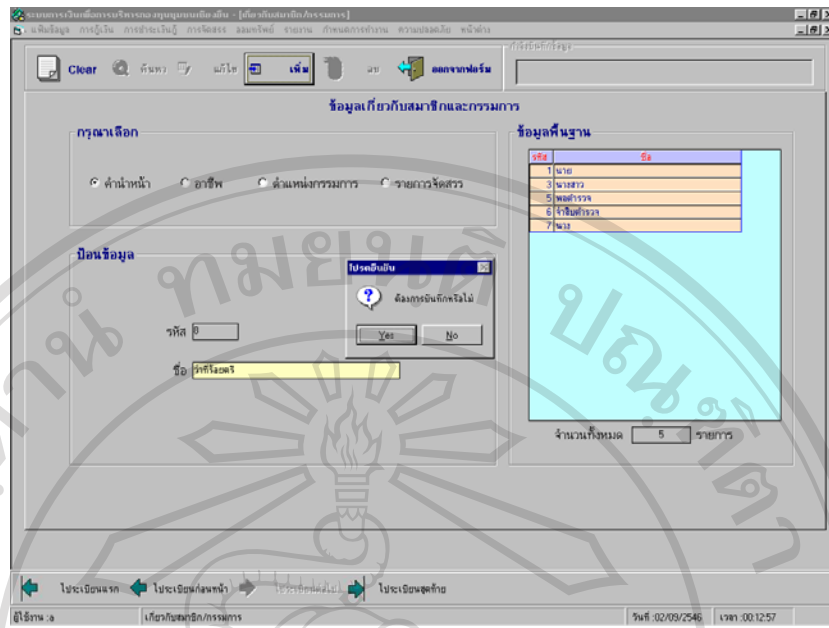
ระบบสารสนเทศเพื่อการบริหารกองทุนหมู่บ้าน - [ข้อมูลเกี่ยวกับสมาชิก/กรรมการ]

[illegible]

Clear ค้นหา แก้ไข เพิ่ม ลบ ออกจากฟอร์ม

ข้อมูลเกี่ยวกับสมาชิกและกรรมการ

กรุณาเลือก

คำนำหน้า อาชีพ ตำแหน่งกรรมการ รายการจัดสรร

ข้อมูลพื้นฐาน

| รหัส | ชื่อ |
|---|---|
| 1 | นาย |
| 3 | นางสาว |
| 5 | พลตำรวจ |
| 6 | จ่าสิบตำรวจ |
| 7 | นาง |

ป้อนข้อมูล

รหัส 8

ชื่อ ว่าที่ร้อยตรี

โปรดยืนยัน

ต้องการบันทึกหรือไม่

Yes No

จำนวนทั้งหมด 5 รายการ

ไประเบียนแรก ไประเบียนก่อนหน้า ไประเบียนถัดไป ไประเบียนสุดท้าย

ผู้ใช้งาน :a เกี่ยวกับสมาชิก/กรรมการ วันที่ :02/09/2546 เวลา :00:12:57